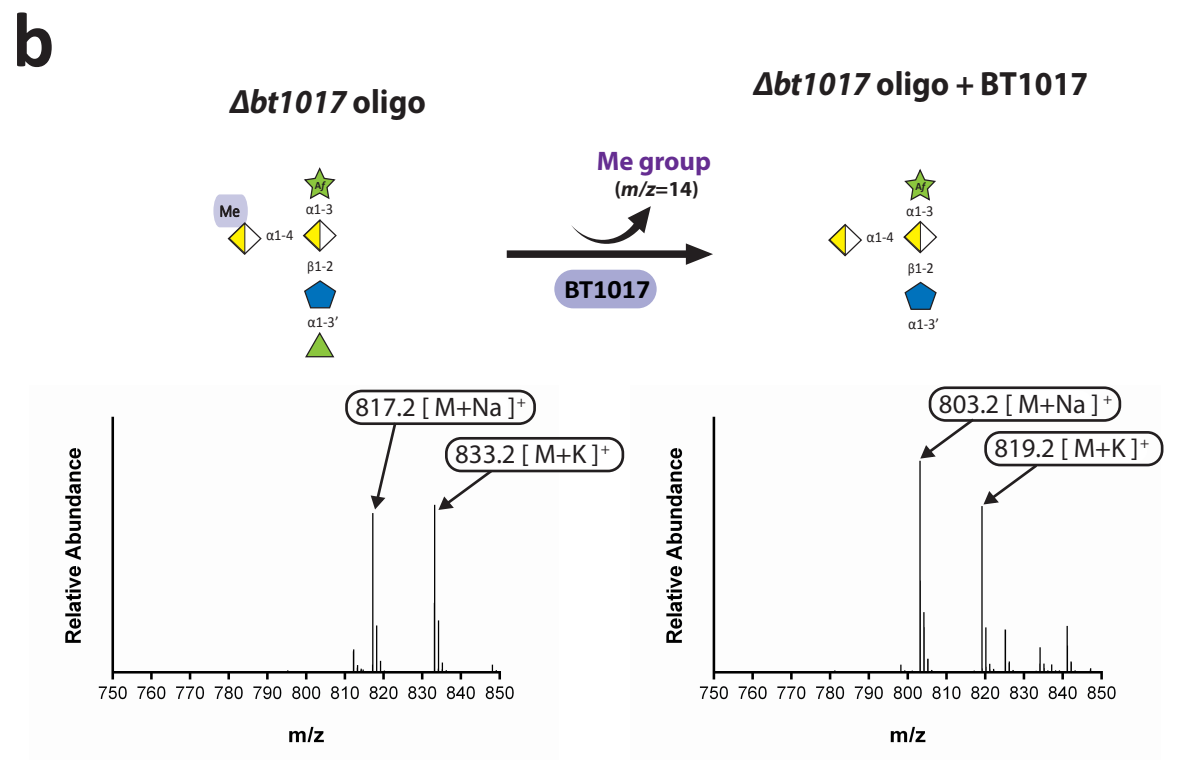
b

*Δbt1017* oligo

*Δbt1017* oligo + BT1017

Af
α1-3
Me
α1-4
β1-2
α1-3′

Me group
($m/z$=14)

BT1017

Af
α1-3
α1-4
β1-2
α1-3′

817.2 [ M+Na ]$^+$
833.2 [ M+K ]$^+$

Relative Abundance

750 760 770 780 790 800 810 820 830 840 850

m/z

803.2 [ M+Na ]$^+$
819.2 [ M+K ]$^+$

Relative Abundance

750 760 770 780 790 800 810 820 830 840 850

m/z